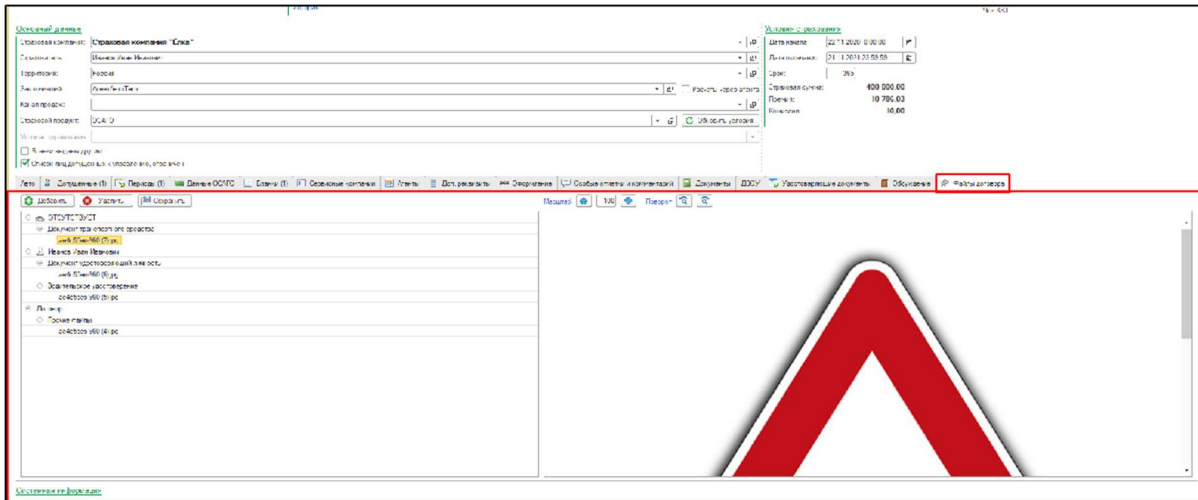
Основные данные

Страховая компания: Страховая компания "Ёлка"

Страхователь: Иванов Иван Иванович

Территория: Россия

Агент: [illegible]

Канал продаж:

Страховой продукт: ОСАГО

Обновить условия

Расчеты через агента

Условия страхования

Дата начала: 22.11.2020 0:00:00

Дата окончания: 21.11.2021 23:59:59

Срок: 365

Страховая сумма: 400 000,00

Премия: 10 786,03

Комиссия: 30,00

Условия оплаты

Застрахован другой

Список лиц, допущенных к управлению, ограничен

Учет | Допущенные (1) | Периоды (1) | Данные ОСАГО | Бланки (1) | Сезонные компании | Агенты | Доп. реквизиты | Оформление | Особые отметки и комментарии | Документы | ДДОУ | Удостоверяющие документы | Обсуждение | Файлы договора

Добавить | Удалить | Сохранить

Масштаб | 100 | Поворот

ОТСУТСТВУЕТ

Документ транспортного средства

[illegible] (1).jpg

Иванов Иван Иванович

Документ удостоверяющий личность

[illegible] (6).jpg

Водительское удостоверение

ce4cbcca y60 (6).jpg

Договор

Прочие файлы

ce4cbcca y60 (4).jpg

Системная информация